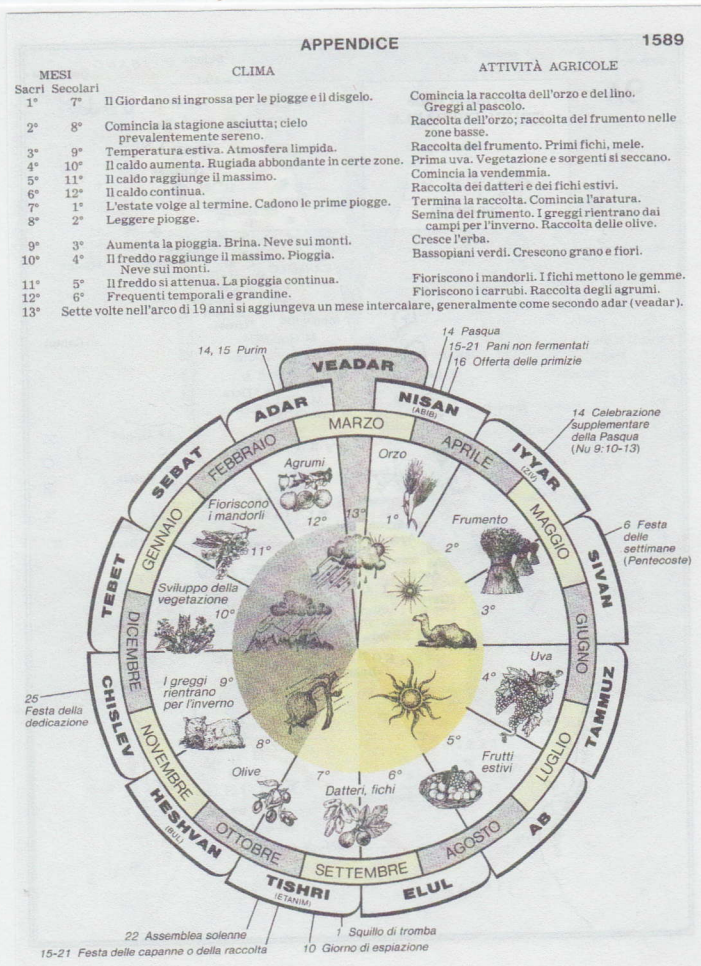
APPENDICE

1589

| MESI Sacri | Secolari | CLIMA | ATTIVITÀ AGRICOLE |
|---|---|---|---|
| 1° | 7° | Il Giordano si ingrossa per le piogge e il disgelo. | Comincia la raccolta dell'orzo e del lino. Greggi al pascolo. |
| 2° | 8° | Comincia la stagione asciutta; cielo prevalentemente sereno. | Raccolta dell'orzo; raccolta del frumento nelle zone basse. |
| 3° | 9° | Temperatura estiva. Atmosfera limpida. | Raccolta del frumento. Primi fichi, mele. |
| 4° | 10° | Il caldo aumenta. Rugiada abbondante in certe zone. | Prima uva. Vegetazione e sorgenti si seccano. |
| 5° | 11° | Il caldo raggiunge il massimo. | Comincia la vendemmia. |
| 6° | 12° | Il caldo continua. | Raccolta dei datteri e dei fichi estivi. |
| 7° | 1° | L'estate volge al termine. Cadono le prime piogge. | Termina la raccolta. Comincia l'aratura. |
| 8° | 2° | Leggere piogge. | Semina del frumento. I greggi rientrano dai campi per l'inverno. Raccolta delle olive. |
| 9° | 3° | Aumenta la pioggia. Brina. Neve sui monti. | Cresce l'erba. |
| 10° | 4° | Il freddo raggiunge il massimo. Pioggia. Neve sui monti. | Bassopiani verdi. Crescono grano e fiori. |
| 11° | 5° | Il freddo si attenua. La pioggia continua. | Fioriscono i mandorli. I fichi mettono le gemme. |
| 12° | 6° | Frequenti temporali e grandine. | Fioriscono i carrubi. Raccolta degli agrumi. |

13° Sette volte nell'arco di 19 anni si aggiungeva un mese intercalare, generalmente come secondo adar (veadar).

14 Pasqua
15-21 Pani non fermentati
16 Offerta delle primizie
14, 15 Purim
VEADAR
NISAN (ABIB)
ADAR
MARZO
14 Celebrazione supplementare della Pasqua (Nu 9:10-13)
IYYAR (ZIV)
APRILE
SEBAT
FEBBRAIO
Agrumi
Orzo
13°
1°
12°
Fioriscono i mandorli
MAGGIO
Frumento
6 Festa delle settimane (Pentecoste)
GENNAIO
11°
2°
SIVAN
TEBET
Sviluppo della vegetazione
10°
3°
DICEMBRE
GIUGNO
Uva
4°
TAMMUZ
25 Festa della dedicazione
CHISLEV
I greggi rientrano per l'inverno
9°
NOVEMBRE
8°
5°
LUGLIO
Frutti estivi
Olive
7°
6°
Datteri, fichi
HESHVAN (BUL)
AB
OTTOBRE
AGOSTO
SETTEMBRE
TISHRI (ETANIM)
ELUL
22 Assemblea solenne
1 Squillo di tromba
15-21 Festa delle capanne o della raccolta
10 Giorno di espiazione